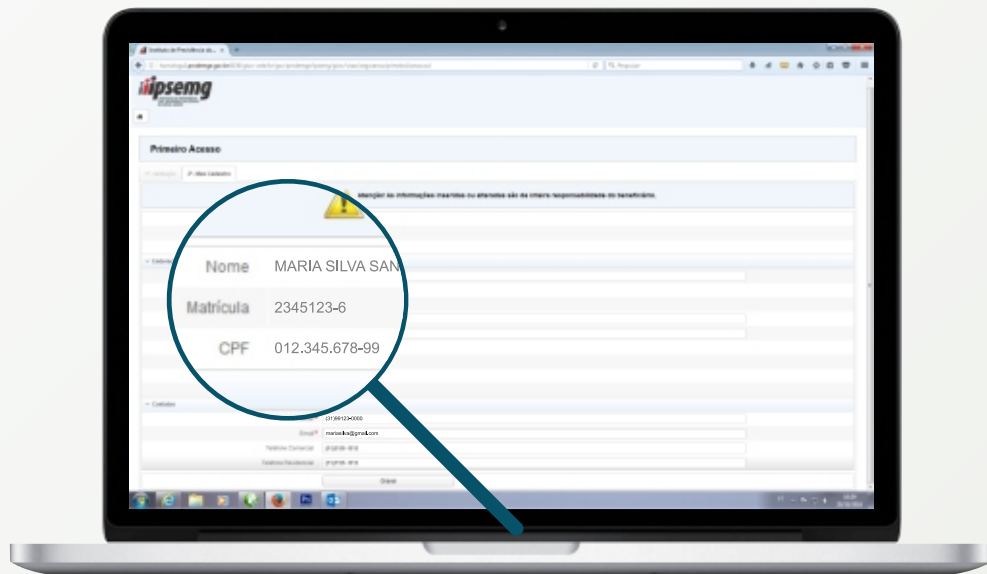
Instituto de Previdência do...

ipsemg

Primeiro Acesso

Atenção! As informações inseridas ou alteradas são de inteira responsabilidade do beneficiário.

Nome MARIA SILVA SAN

Matrícula 2345123-6

CPF 012.345.678-99

Contatos

(31)99123-0000

Email* mariasilva@gmail.com

Telefone Comercial

Telefone Residencial

Gravar